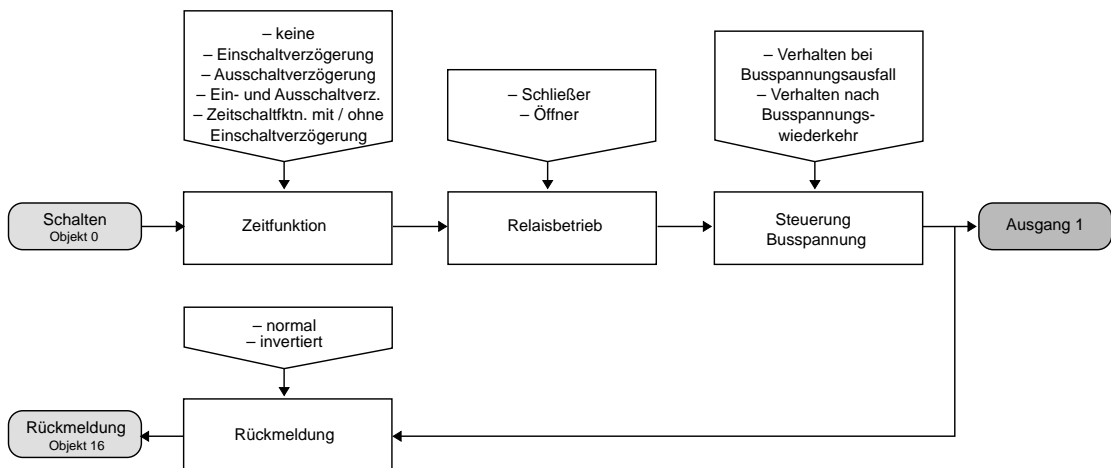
– keine
– Einschaltverzögerung
– Ausschaltverzögerung
– Ein- und Ausschaltverz.
– Zeitschaltfktn. mit / ohne Einschaltverzögerung

– Schließer
– Öffner

– Verhalten bei Busspannungsausfall
– Verhalten nach Busspannungswiederkehr

Schalten
Objekt 0

Zeitfunktion

Relaisbetrieb

Steuerung Busspannung

Ausgang 1

– normal
– invertiert

Rückmeldung
Objekt 16

Rückmeldung